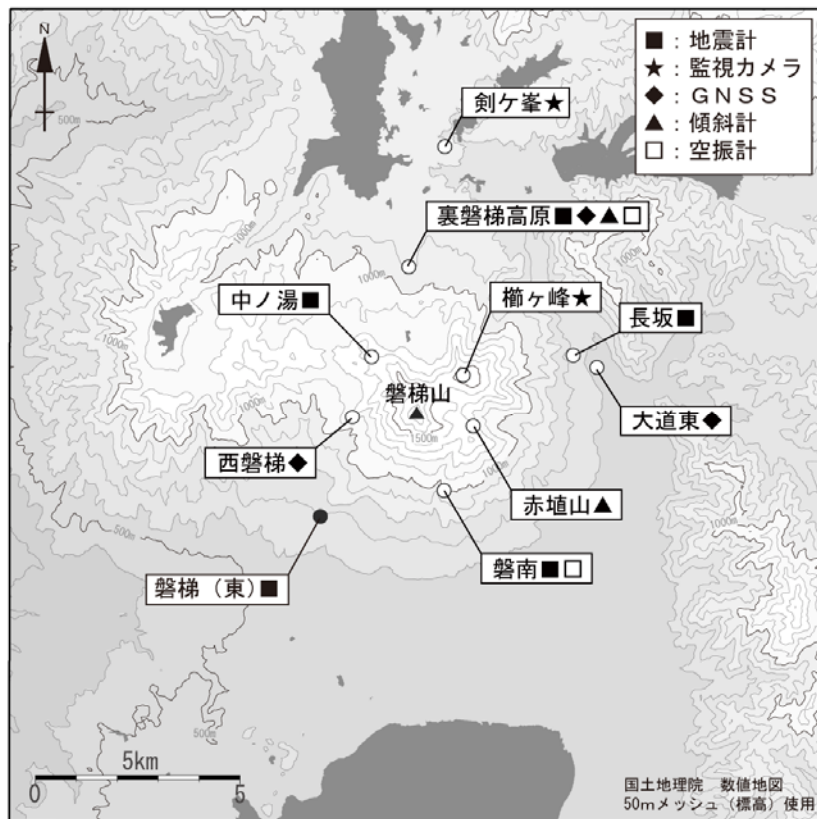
N

■：地震計
★：監視カメラ
◆：GNSS
▲：傾斜計
□：空振計

剣ケ峯★

裏磐梯高原■◆▲□

中ノ湯■

櫛ヶ峰★

長坂■

磐梯山

大道東◆

西磐梯◆

赤埴山▲

磐南■□

磐梯（東）■

500m
1000m
1000m
1000m
1500m
500m
500m

5km
0
5

国土地理院　数値地図
50mメッシュ（標高）使用